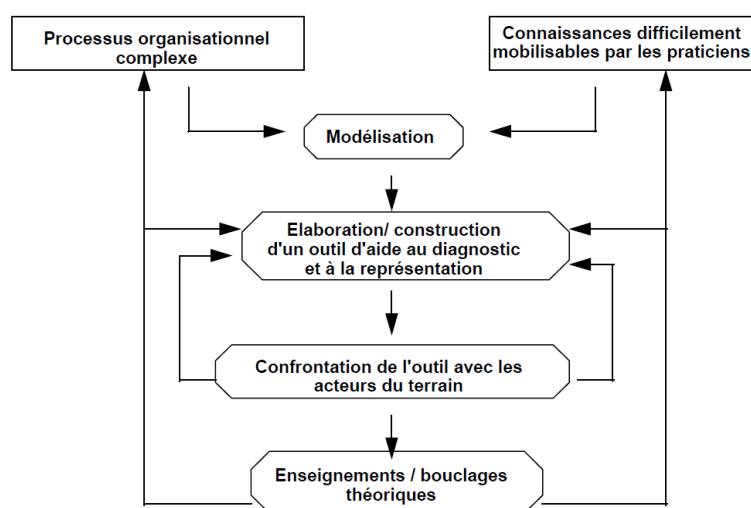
Processus organisationnel complexe

Connaissances difficilement mobilisables par les praticiens

Modélisation

Elaboration/ construction d'un outil d'aide au diagnostic et à la représentation

Confrontation de l'outil avec les acteurs du terrain

Enseignements / bouclages théoriques